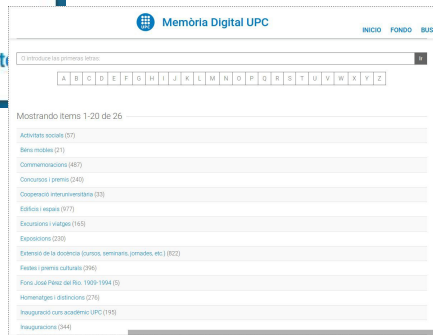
Memòria Digital UPC

INICIO FONDO BUS

O introduce las primeras letras:

A B C D E F G H I J K L M N O P Q R S T U V W X Y Z

Mostrando items 1-20 de 26

Activitats socials (57)

Béns mobles (21)

Commemoracions (487)

Concursos i premis (240)

Cooperació interuniversitària (33)

Edificis i espais (977)

Excursions i viatges (165)

Exposicions (230)

Extensió de la docència (cursos, seminaris, jornades, etc.) (822)

Festes i premis culturals (396)

Fons José Pérez del Río. 1909-1994 (5)

Homenatges i distincions (276)

Inauguració curs acadèmic UPC (195)

Inauguracions (344)